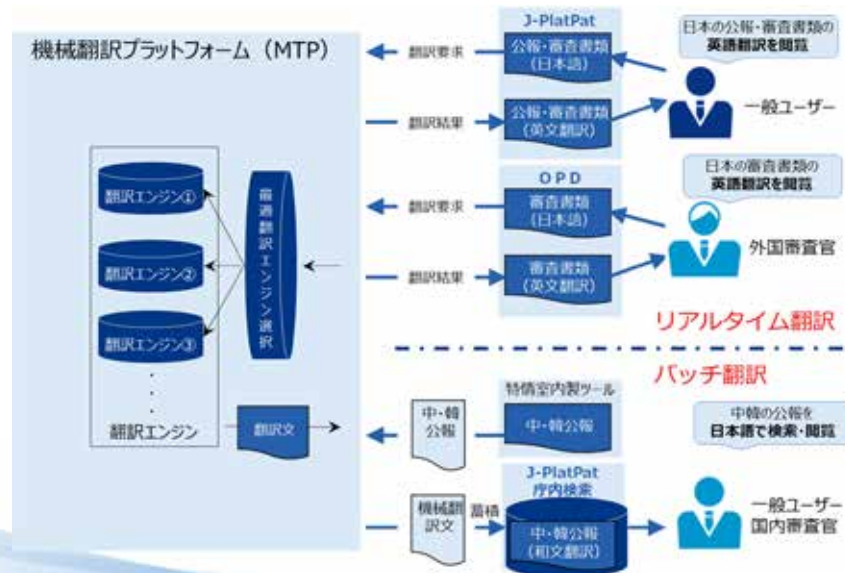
機械翻訳プラットフォーム（MTP）

翻訳エンジン①
翻訳エンジン②
翻訳エンジン③
・
・
・
翻訳エンジン

最適翻訳エンジン選択

翻訳文

J-PlatPat
翻訳要求
公報・審査書類（日本語）
翻訳結果
公報・審査書類（英文翻訳）

日本の公報・審査書類の英語翻訳を閲覧
一般ユーザー

OPD
翻訳要求
審査書類（日本語）
翻訳結果
審査書類（英文翻訳）

日本の審査書類の英語翻訳を閲覧
外国審査官

リアルタイム翻訳

バッチ翻訳

中・韓公報
特情室内製ツール
中・韓公報

中韓の公報を日本語で検索・閲覧

機械翻訳文
蓄積
J-PlatPat
庁内検索
中・韓公報（和文翻訳）

一般ユーザー
国内審査官